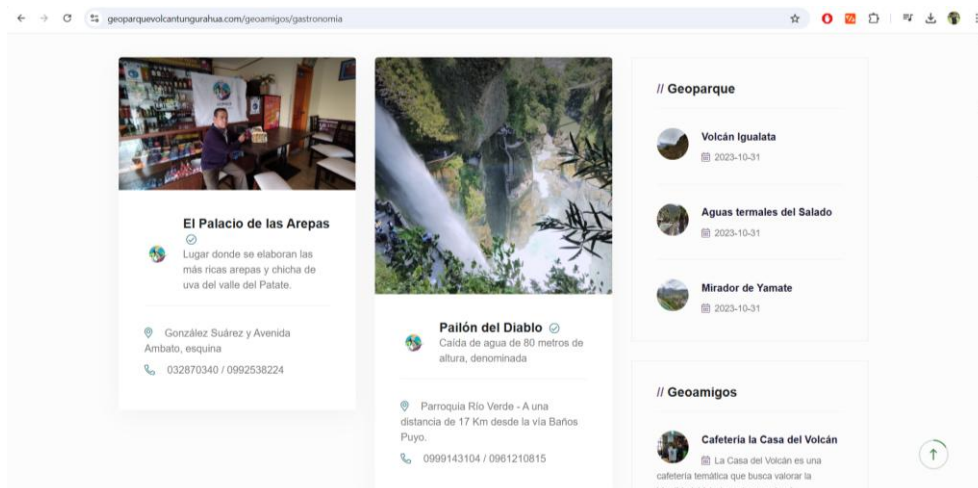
geoparquevolcantungurahua.com/geoamigos/gastronomia

El Palacio de las Arepas

Lugar donde se elaboran las más ricas arepas y chicha de uva del valle del Patate.

González Suárez y Avenida Ambato, esquina

032870340 / 0992538224

Pailón del Diablo

Caída de agua de 80 metros de altura, denominada

Parroquia Río Verde - A una distancia de 17 Km desde la vía Baños Puyo.

0999143104 / 0961210815

// Geoparque

Volcán Igualata

2023-10-31

Aguas termales del Salado

2023-10-31

Mirador de Yamate

2023-10-31

// Geoamigos

Cafetería la Casa del Volcán

La Casa del Volcán es una cafetería temática que busca valorar la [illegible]